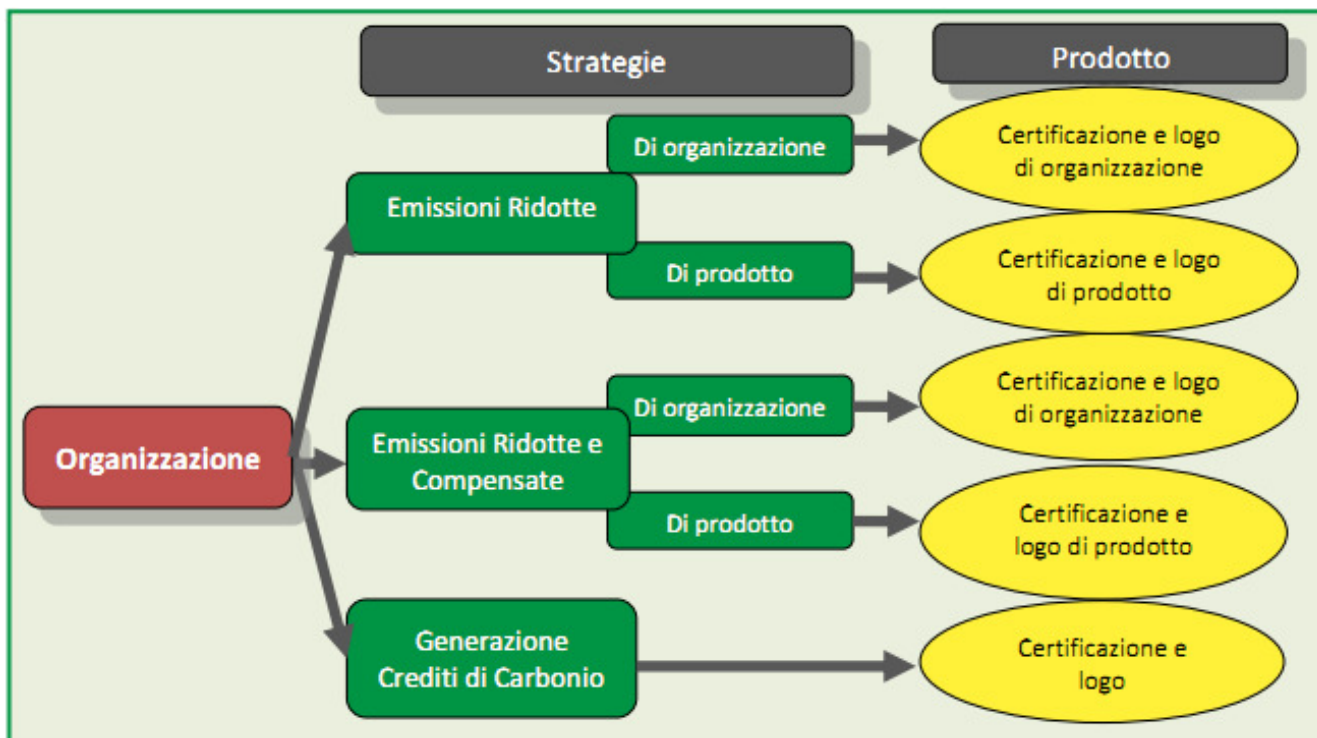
Strategie

Prodotto

Di organizzazione

Certificazione e logo di organizzazione

Emissioni Ridotte

Di prodotto

Certificazione e logo di prodotto

Di organizzazione

Certificazione e logo di organizzazione

Organizzazione

Emissioni Ridotte e Compensate

Di prodotto

Certificazione e logo di prodotto

Generazione Crediti di Carbonio

Certificazione e logo